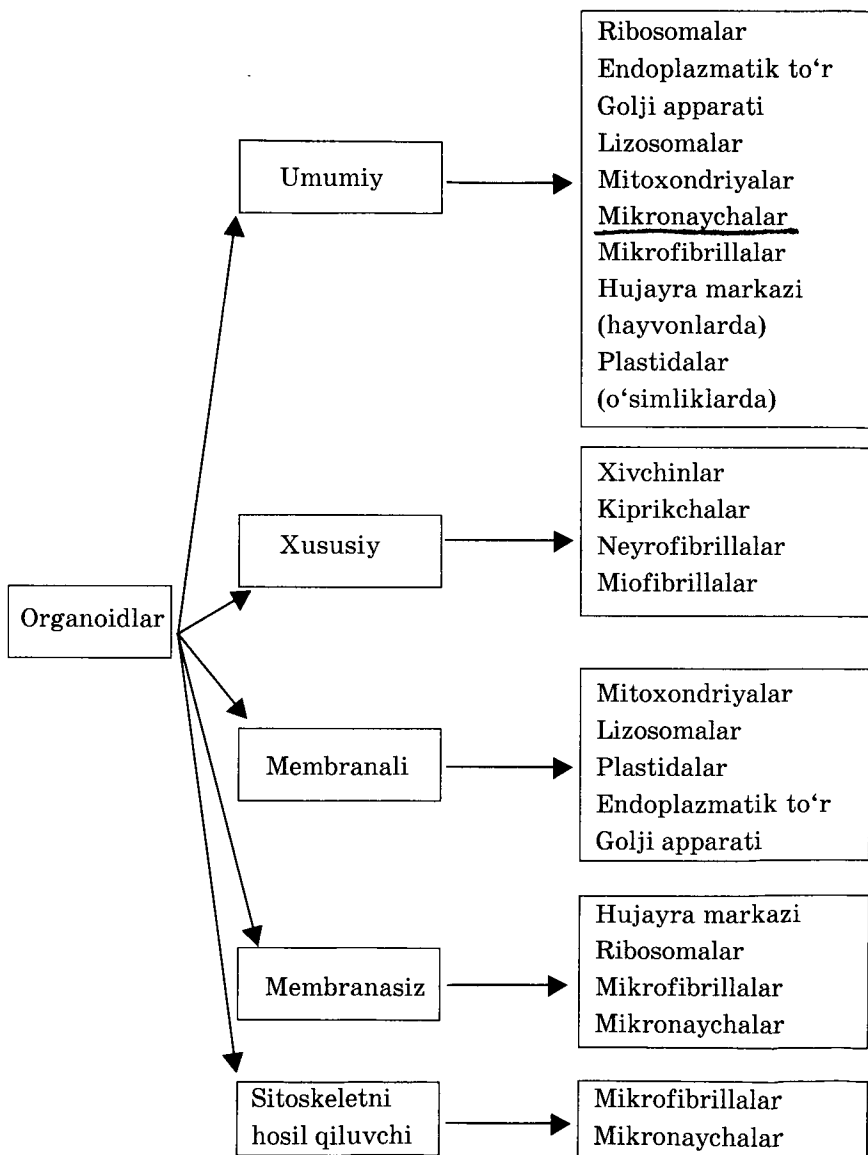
Organoidlar

Umumiy

Ribosomalar
Endoplazmatik to‘r
Golji apparati
Lizosomalar
Mitoxondriyalar
Mikronaychalar
Mikrofibrillalar
Hujayra markazi (hayvonlarda)
Plastidalar (o‘simliklarda)

Xususiy

Xivchinlar
Kiprikchalar
Neyrofibrillalar
Miofibrillalar

Membranali

Mitoxondriyalar
Lizosomalar
Plastidalar
Endoplazmatik to‘r
Golji apparati

Membranasiz

Hujayra markazi
Ribosomalar
Mikrofibrillalar
Mikronaychalar

Sitoskeletni hosil qiluvchi

Mikrofibrillalar
Mikronaychalar